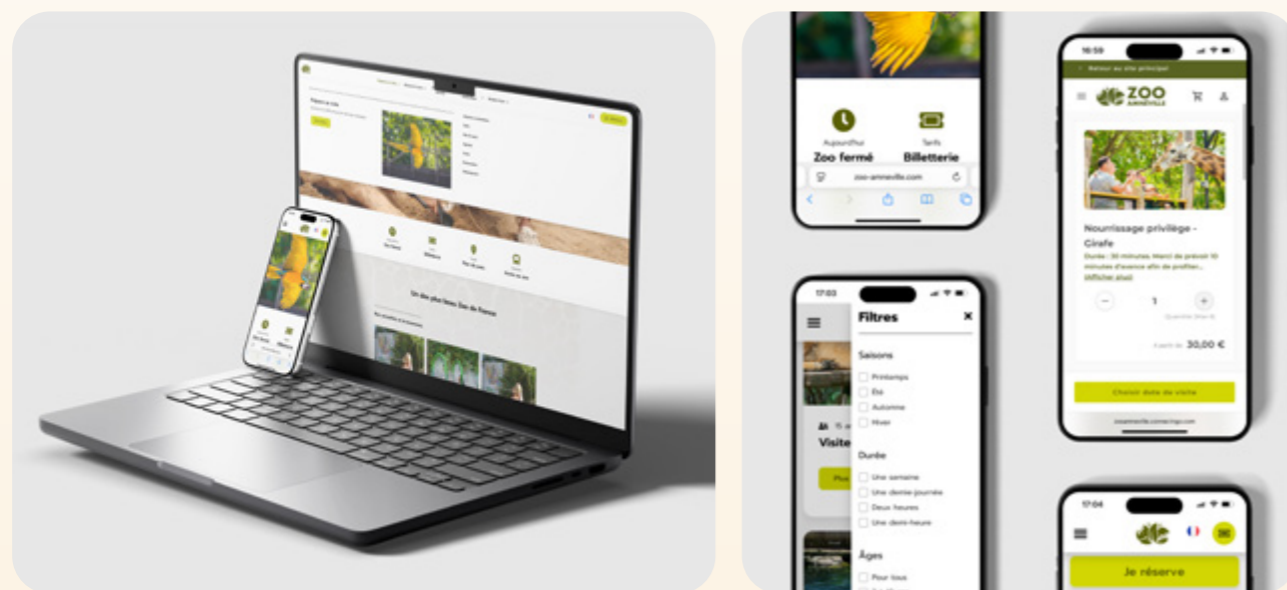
Un des plus beaux Zoo de France

Aujourd'hui
Zoo fermé

Tarifs
Billetterie

zoo-amneville.com

16:59

Retour au site principal

ZOO AMNÉVILLE

Nourrissage privilège - Girafe

Durée : 30 minutes. Merci de prévoir 10 minutes d'avance afin de profiter... Afficher plus

1

30,00 €

Choisir date de visite

17:03

Filtres

Saisons
Printemps
Été
Automne
Hiver

Durée
Une semaine
Une demi-journée
Deux heures
Une demi-heure

Âges
Pour tous

Visite

17:04

Je réserve